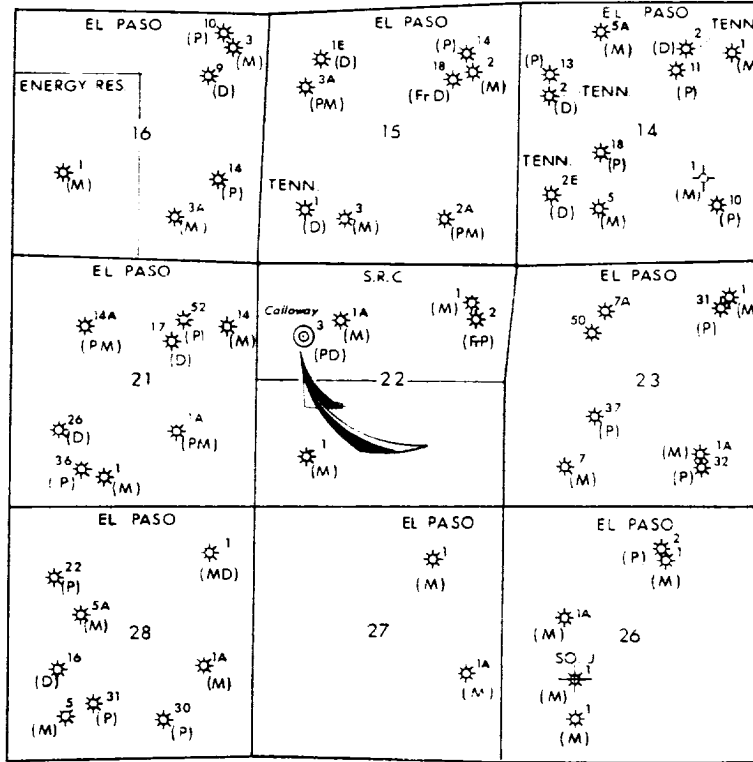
EL PASO
10
(P)
3
(M)
9
(D)
ENERGY RES
16
1
(M)
14
(P)
3A
(M)

EL PASO
1E
(D)
3A
(PM)
(P) 14
18
2
(Fr D)
(M)
15
TENN.
1
(D)
3
(M)
2A
(PM)

EL PASO
5A
(M)
TENN
(D) 2
11
(P)
1
(M
(P) 13
2
(D)
TENN.
14
TENN.
18
(P)
2E
(D)
5
(M)
1
(M)
10
(P)

EL PASO
14A
(PM)
17
52
(P)
(D)
14
(M)
21
26
(D)
1A
(PM)
36
(P)
1
(M)

S.R.C
Calloway
3
(PD)
1A
(M)
(M) 1
2
(FrP)
22
1
(M)

EL PASO
50
7A
31
1
(M
(P)
23
37
(P)
7
(M)
(M) 1A
32
(P)

EL PASO
22
(P)
1
(MD)
5A
(M)
28
16
(D)
1A
(M)
5
(M)
31
(P)
30
(P)

EL PASO
1
(M)
27
1A
(M)

EL PASO
(P) 2
1
(M)
1A
(M)
26
SO. J
1
(M)
1
(M)